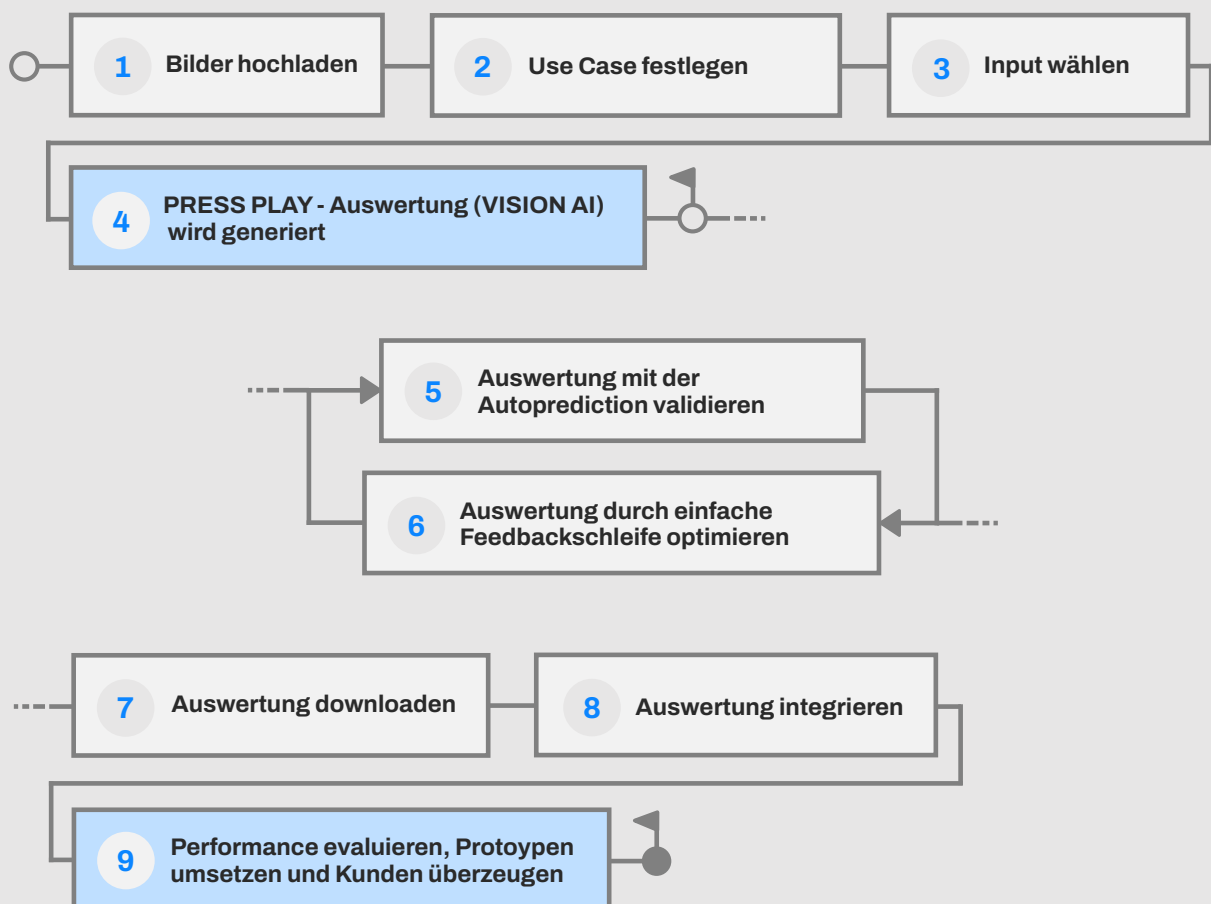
1 Bilder hochladen

2 Use Case festlegen

3 Input wählen

4 PRESS PLAY - Auswertung (VISION AI) wird generiert

5 Auswertung mit der Autoprediction validieren

6 Auswertung durch einfache Feedbackschleife optimieren

7 Auswertung downloaden

8 Auswertung integrieren

9 Performance evaluieren, Protoypen umsetzen und Kunden überzeugen